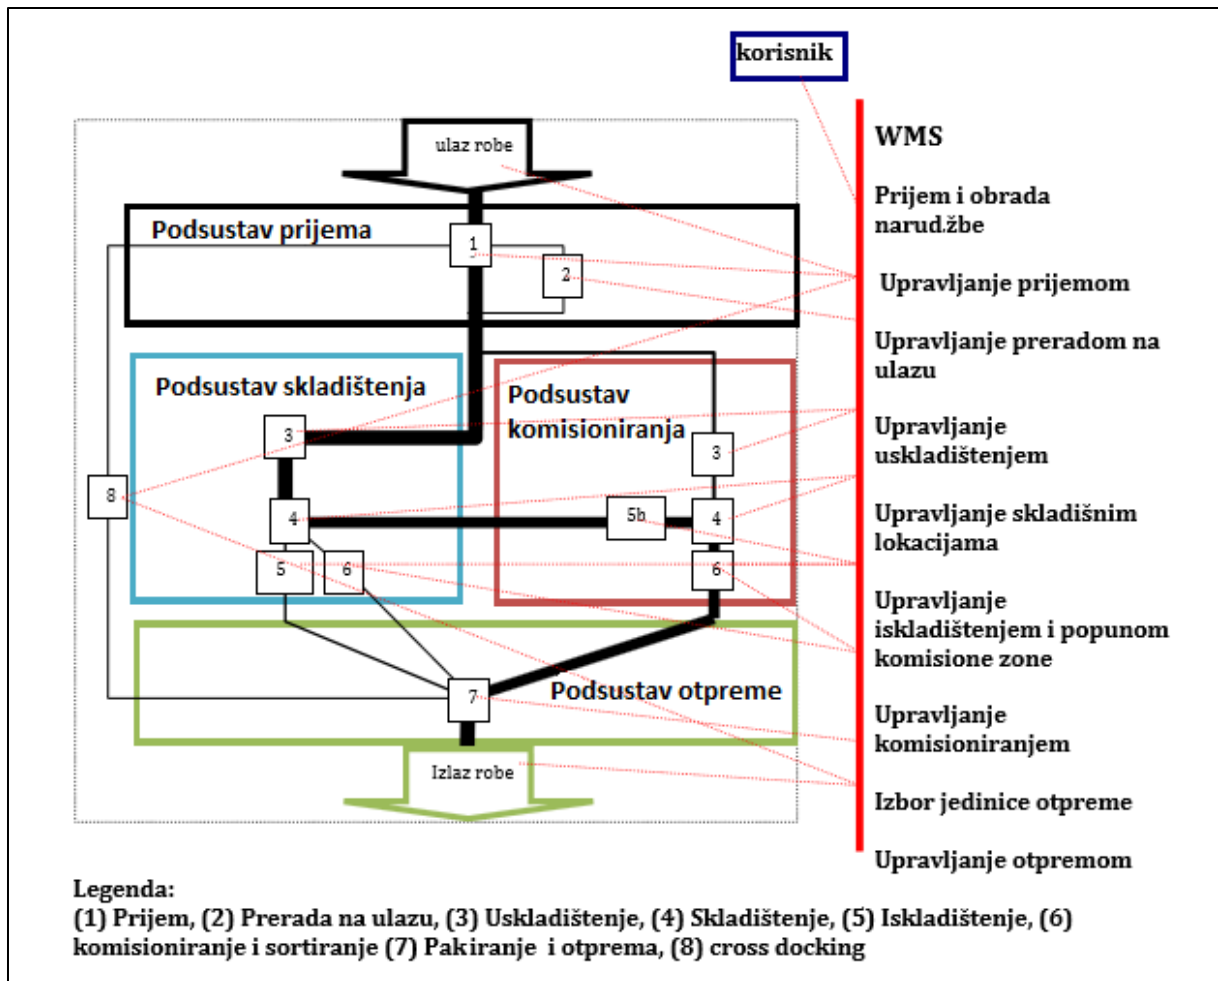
korisnik

ulaz robe

Podsustav prijema

1

2

Podsustav skladištenja

Podsustav komisioniranja

3

3

8

4

5b

4

5

6

6

Podsustav otpreme

7

Izlaz robe

WMS

Prijem i obrada narud.žbe

Upravljanje prijemom

Upravljanje preradom na ulazu

Upravljanje uskladištenjem

Upravljanje skladišnim lokacijama

Upravljanje iskladištenjem i popunom komisione zone

Upravljanje komisioniranjem

Izbor jedinice otpreme

Upravljanje otpremom

Legenda:
(1) Prijem, (2) Prerada na ulazu, (3) Uskladištenje, (4) Skladištenje, (5) Iskladištenje, (6) komisioniranje i sortiranje (7) Pakiranje i otprema, (8) cross docking